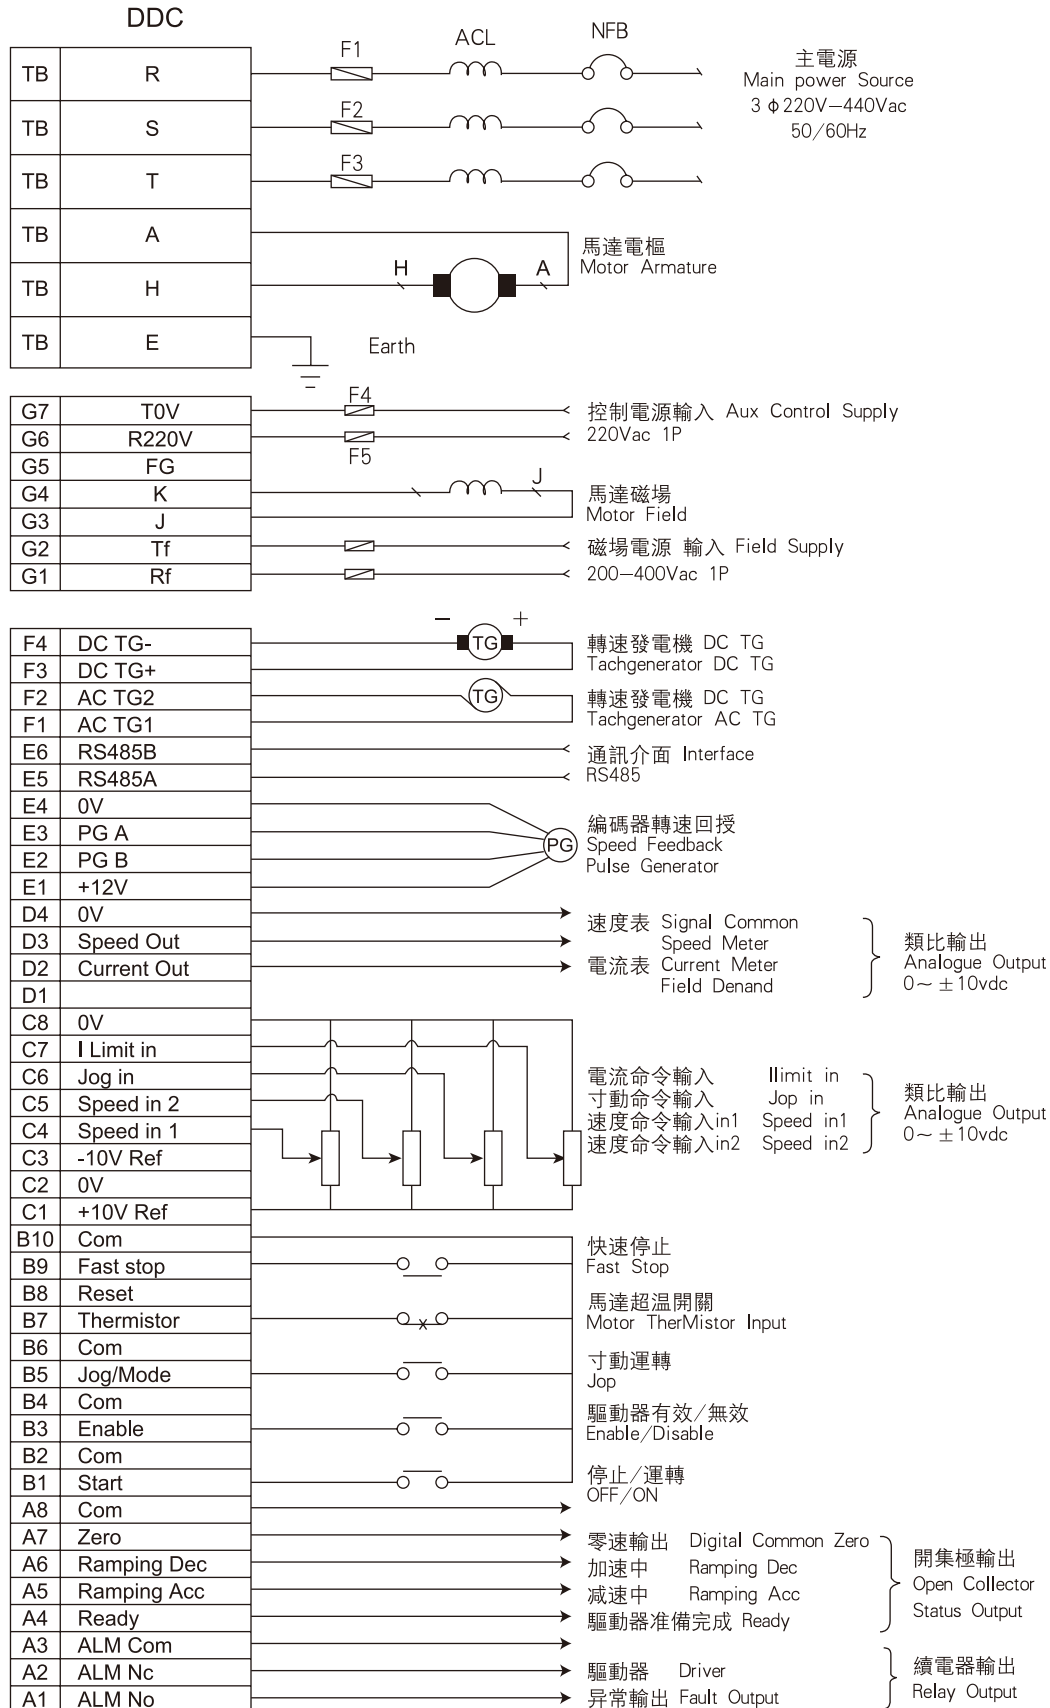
DDC

| TB | R |
|---|---|
| TB | S |
| TB | T |
| TB | A |
| TB | H |
| TB | E |

F1 ACL NFB

F2

F3

主電源
Main power Source
3 ϕ 220V−440Vac
50/60Hz

H A
馬達電樞
Motor Armature

Earth

| G7 | T0V |
|---|---|
| G6 | R220V |
| G5 | FG |
| G4 | K |
| G3 | J |
| G2 | Tf |
| G1 | Rf |

F4
F5
控制電源輸入 Aux Control Supply
220Vac 1P

J
馬達磁場
Motor Field

磁場電源 輸入 Field Supply
200−400Vac 1P

| F4 | DC TG- |
|---|---|
| F3 | DC TG+ |
| F2 | AC TG2 |
| F1 | AC TG1 |
| E6 | RS485B |
| E5 | RS485A |
| E4 | 0V |
| E3 | PG A |
| E2 | PG B |
| E1 | +12V |
| D4 | 0V |
| D3 | Speed Out |
| D2 | Current Out |
| D1 | |
| C8 | 0V |
| C7 | I Limit in |
| C6 | Jog in |
| C5 | Speed in 2 |
| C4 | Speed in 1 |
| C3 | -10V Ref |
| C2 | 0V |
| C1 | +10V Ref |
| B10 | Com |
| B9 | Fast stop |
| B8 | Reset |
| B7 | Thermistor |
| B6 | Com |
| B5 | Jog/Mode |
| B4 | Com |
| B3 | Enable |
| B2 | Com |
| B1 | Start |
| A8 | Com |
| A7 | Zero |
| A6 | Ramping Dec |
| A5 | Ramping Acc |
| A4 | Ready |
| A3 | ALM Com |
| A2 | ALM Nc |
| A1 | ALM No |

− TG +
轉速發電機 DC TG
Tachgenerator DC TG

TG
轉速發電機 DC TG
Tachgenerator AC TG

通訊介面 Interface
RS485

PG
編碼器轉速回授
Speed Feedback
Pulse Generator

速度表 Signal Common
Speed Meter
電流表 Current Meter
Field Denand
類比輸出
Analogue Output
0∼±10vdc

電流命令輸入 Ilimit in
寸動命令輸入 Jop in
速度命令輸入in1 Speed in1
速度命令輸入in2 Speed in2
類比輸出
Analogue Output
0∼±10vdc

快速停止
Fast Stop

馬達超溫開關
Motor TherMistor Input

寸動運轉
Jop

驅動器有效/無效
Enable/Disable

停止/運轉
OFF/ON

零速輸出 Digital Common Zero
加速中 Ramping Dec
減速中 Ramping Acc
驅動器准備完成 Ready
開集極輸出
Open Collector
Status Output

驅動器 Driver
异常輸出 Fault Output
續電器輸出
Relay Output